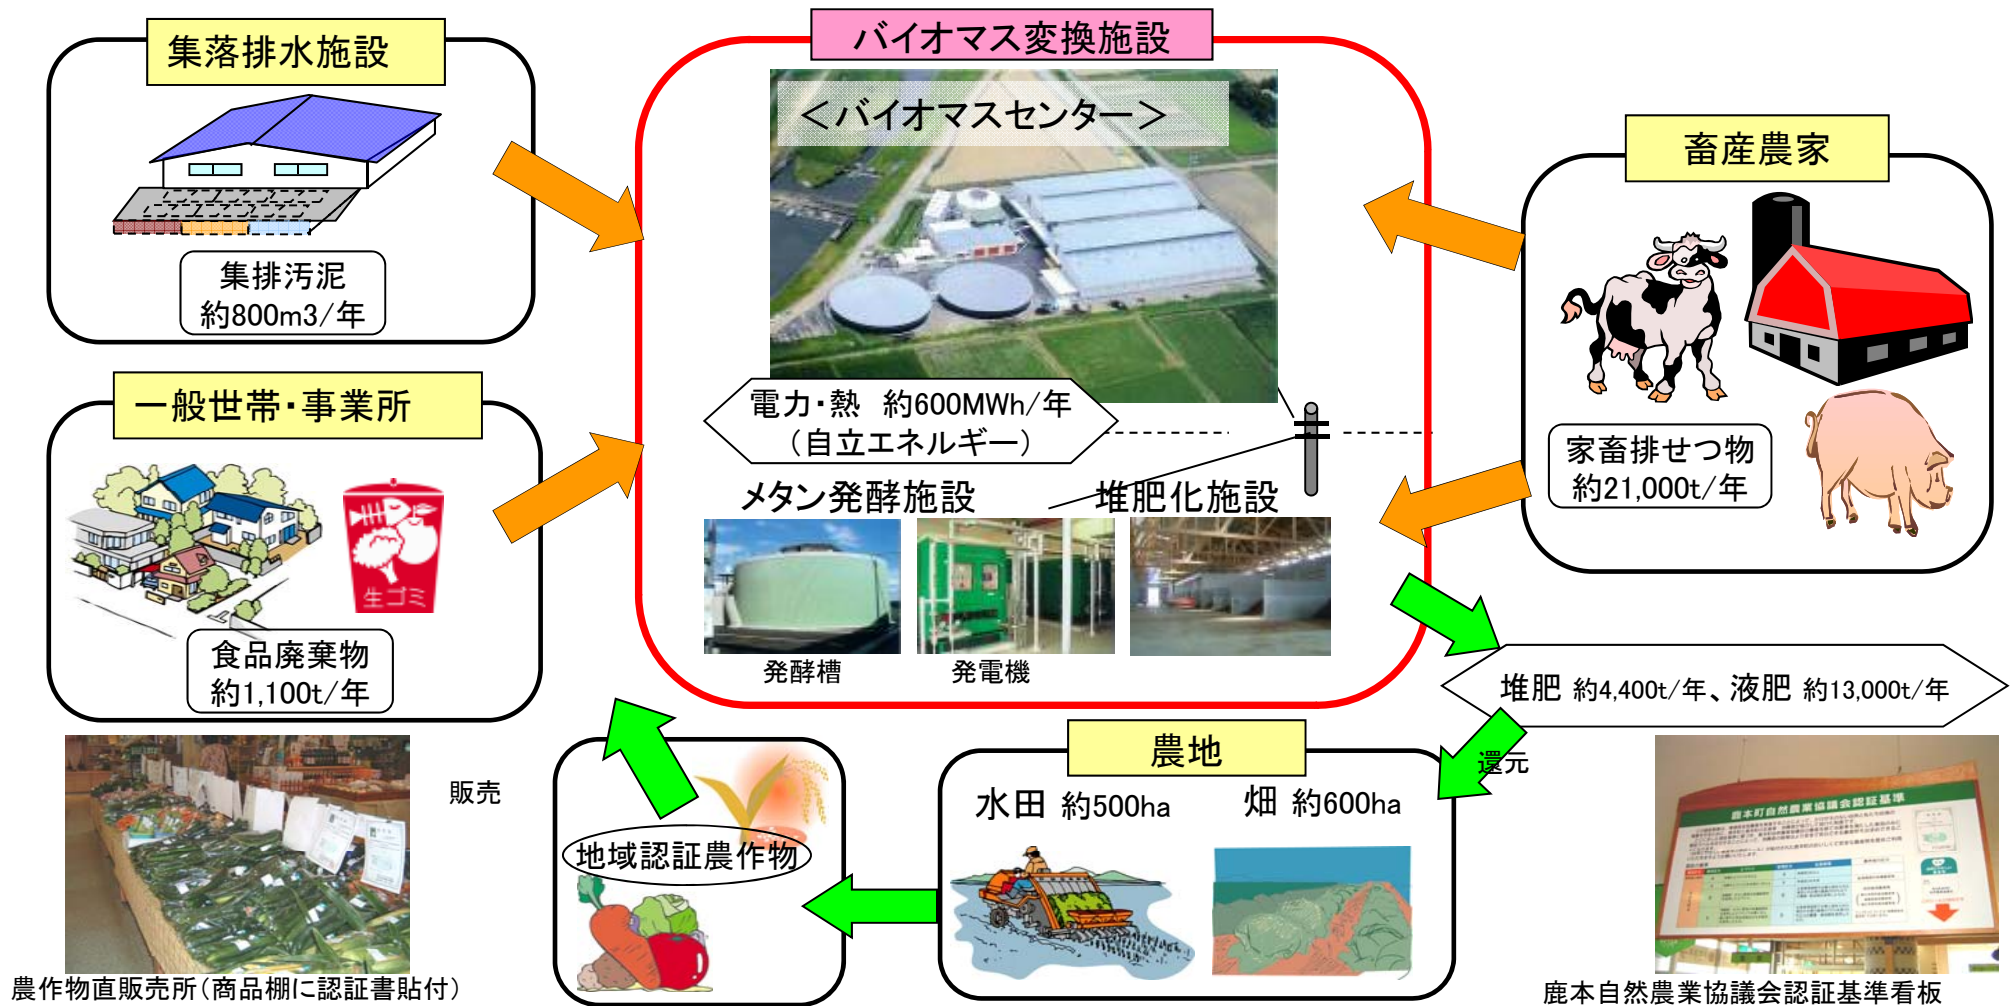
集落排水施設

集排汚泥
約800m3/年

一般世帯・事業所

生ゴミ

食品廃棄物
約1,100t/年

バイオマス変換施設

＜バイオマスセンター＞

電力・熱　約600MWh/年
（自立エネルギー）

メタン発酵施設　堆肥化施設

発酵槽　発電機

畜産農家

家畜排せつ物
約21,000t/年

堆肥 約4,400t/年、液肥 約13,000t/年

還元

農地

水田 約500ha　畑 約600ha

地域認証農作物

販売

農作物直販売所（商品棚に認証書貼付）

鹿本町自然農業協議会認証基準

鹿本自然農業協議会認証基準看板